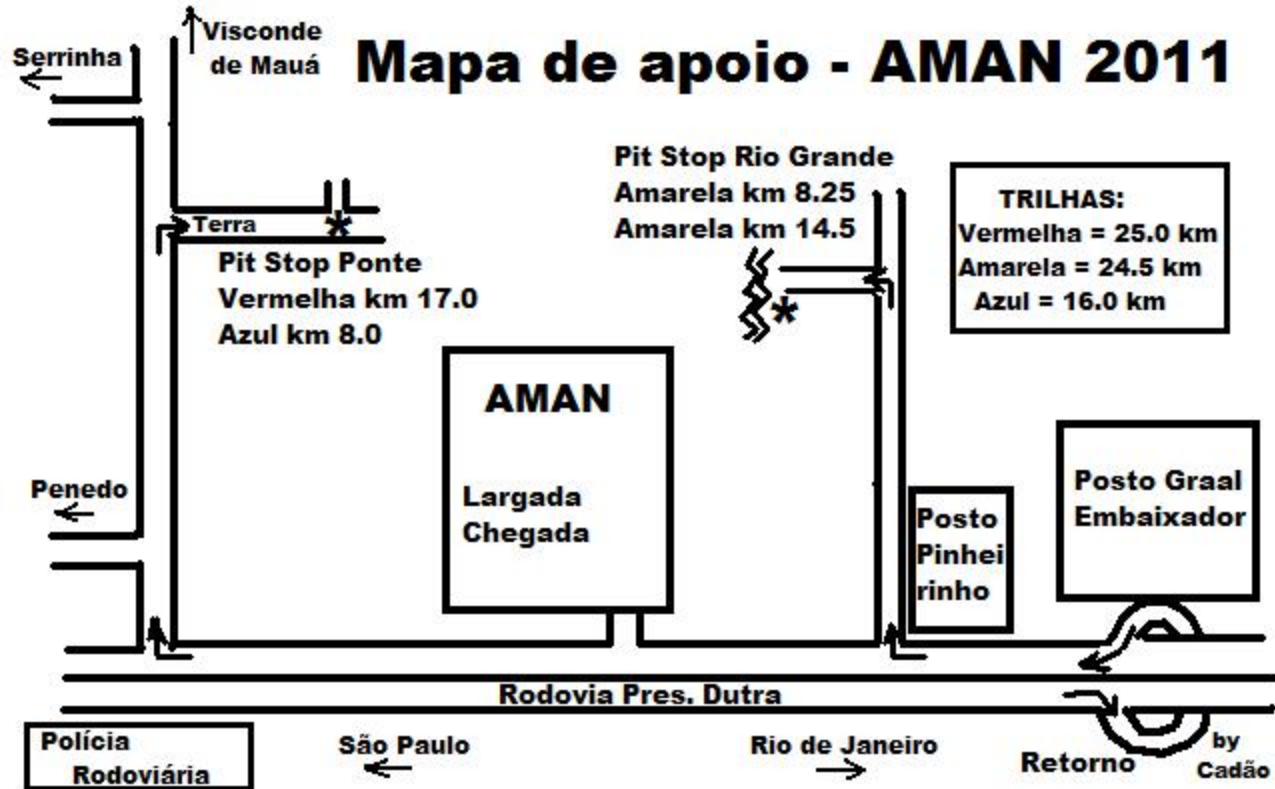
Visconde de Mauá

Serrinha

Mapa de apoio - AMAN 2011

Pit Stop Rio Grande
Amarela km 8.25
Amarela km 14.5

TRILHAS:
Vermelha = 25.0 km
Amarela = 24.5 km
Azul = 16.0 km

Terra

Pit Stop Ponte
Vermelha km 17.0
Azul km 8.0

AMAN

Largada
Chegada

Posto Graal Embaixador

Penedo

Posto Pinheirinho

Rodovia Pres. Dutra

Polícia Rodoviária

São Paulo

Rio de Janeiro

Retorno

by Cadão